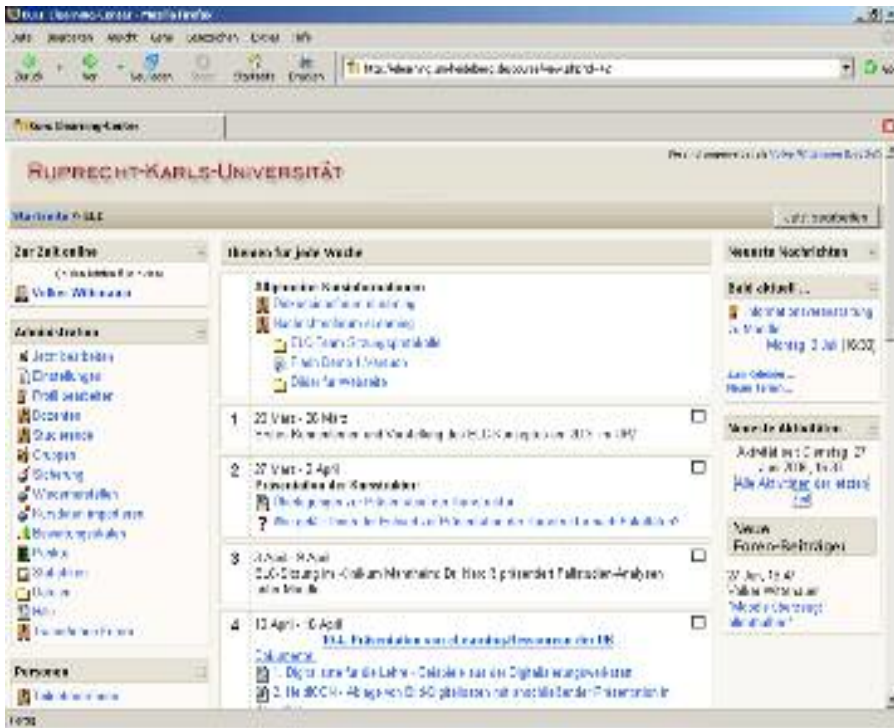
RUPRECHT-KARLS-UNIVERSITÄT

Zur Zeit online

Volker Wittmann

Administration

Jetzt bearbeiten
Einstellungen
Profil bearbeiten
Dozenten
Studierende
Gruppen
Sicherung
Wiederherstellen
Kursdaten importieren
Bewertungsskalen
Punkte
Statistiken
Dateien
Hilfe
Dozentenforum

Personen

Themen für jede Woche

Allgemeine Kursinformationen

1 20 März - 26 März

2 27 März - 2 April
Präsentation der Kursinhalte

3 3 April - 9 April

4 10 April - 16 April

Neueste Nachrichten

Bald aktuell ...

Montag, 3 Juli (16:00)

Neueste Aktivitäten

Aktivität seit Dienstag, 27 Juni 2006, 15:41
Alle Aktivitäten der letzten Zeit

Neue Foren-Beiträge

27 Juni, 15:47
Volker Wittmann

Fertig